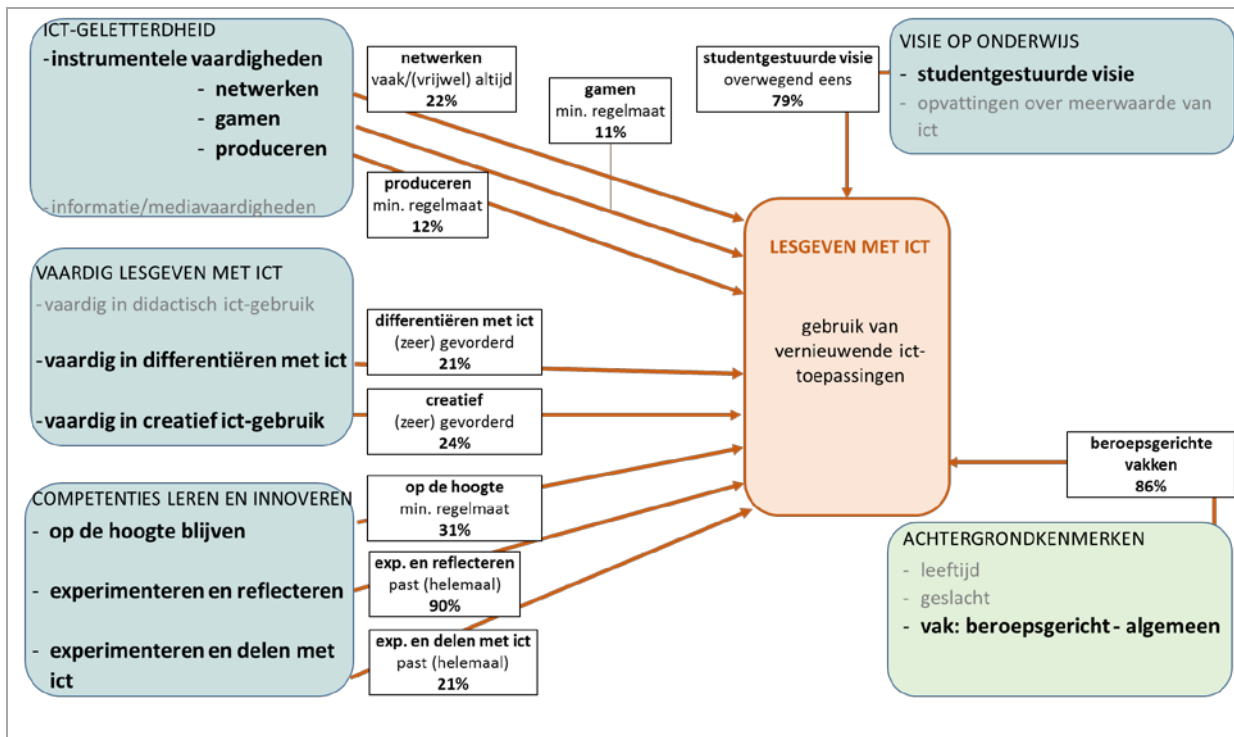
ICT-GELETTERDHEID
-instrumentele vaardigheden
- netwerken
- gamen
- produceren

-informatie/mediavaardigheden

netwerken
vaak/(vrijwel) altijd
22%

gamen
min. regelmaat
11%

produceren
min. regelmaat
12%

studentgestuurde visie
overwegend eens
79%

VISIE OP ONDERWIJS
- studentgestuurde visie
- opvattingen over meerwaarde van ict

LESGEVEN MET ICT

gebruik van vernieuwende ict-toepassingen

VAARDIG LESGEVEN MET ICT
-vaardig in didactisch ict-gebruik
-vaardig in differentiëren met ict
-vaardig in creatief ict-gebruik

differentiëren met ict
(zeer) gevorderd
21%

creatief
(zeer) gevorderd
24%

beroepsgerichte vakken
86%

COMPETENTIES LEREN EN INNOVEREN
- op de hoogte blijven
- experimenteren en reflecteren
- experimenteren en delen met ict

op de hoogte
min. regelmaat
31%

exp. en reflecteren
past (helemaal)
90%

exp. en delen met ict
past (helemaal)
21%

ACHTERGRONDKENMERKEN
- leeftijd
- geslacht
- vak: beroepsgericht - algemeen